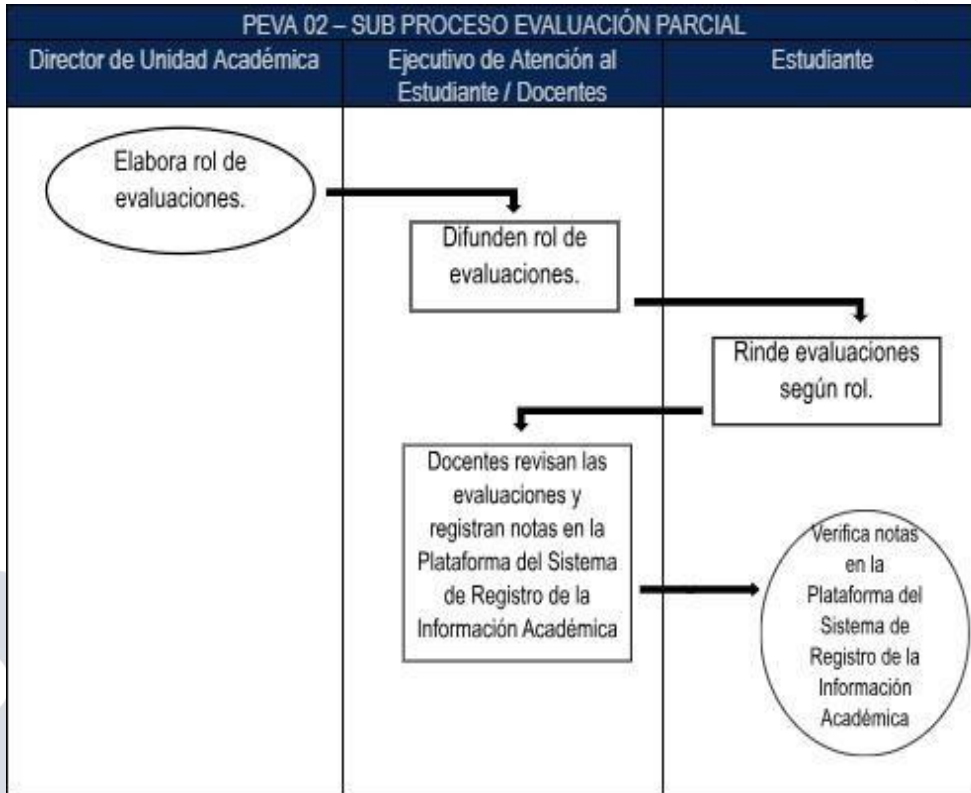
PEVA 02 – SUB PROCESO EVALUACIÓN PARCIAL

| Director de Unidad Académica | Ejecutivo de Atención al Estudiante / Docentes | Estudiante |
|---|---|---|

Elabora rol de evaluaciones.

Difunden rol de evaluaciones.

Rinde evaluaciones según rol.

Docentes revisan las evaluaciones y registran notas en la Plataforma del Sistema de Registro de la Información Académica

Verifica notas en la Plataforma del Sistema de Registro de la Información Académica